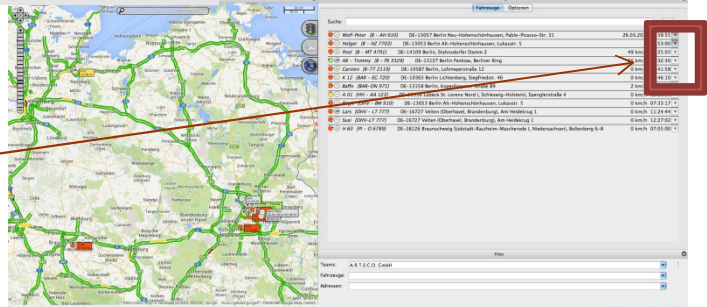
Fahrzeuge | Optionen

Suche:

| | | | |
|---|---|---|---|
| Wolf-Peter (B - AH 610) | DE-13057 Berlin Neu-Hohenschönhausen, Pablo-Picasso-Str. 31 | 26.03.20 | 10:55 |
| Holger (B - HZ 7765) | DE-13053 Berlin Alt-Hohenschönhausen, Lukasstr. 5 | | 13:00 |
| Paul (B - MT 4792) | DE-14109 Berlin, Stahnsdorfer Damm 2 | 49 km/h | 25:03 |
| AB - Tommy (B - PE 3329) | DE-13127 Berlin Pankow, Berliner Ring | | 32:38 |
| Carsten (B-TT 2119) | DE-10587 Berlin, Lohmeyerstraße 12 | 0 km/h | 41:58 |
| K 12 (BAR - EG 720) | DE-10365 Berlin Lichtenberg, Siegfriedstr. 46 | 0 km/h | 46:10 |
| Baffi (BAR-DN 071) | DE-13158 Berlin, Kopenhagener Straße 89 | 2 km/h | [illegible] |
| A 01 (HH - AA 123) | DE-23558 Lübeck St. Lorenz Nord (, Schleswig-Holstein), Spenglerstraße 4 | 0 km/h | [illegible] |
| Rene (OHV - BH 910) | DE-13053 Berlin Alt-Hohenschönhausen, Lukasstr. 5 | 0 km/h | 07:33:17 |
| Uwe (OHV - LT 777) | DE-16727 Velten (Oberhavel, Brandenburg), Am Heidekrug 1 | 0 km/h | 11:24:44 |
| Susi (OHV - LT 777) | DE-16727 Velten (Oberhavel, Brandenburg), Am Heidekrug 1 | 0 km/h | 12:27:02 |
| H 60 (PI - O 6789) | DE-38126 Braunschweig Südstadt-Rautheim-Mascherode (, Niedersachsen), Boltenberg 6-8 | 0 km/h | 07:05:00 |

Filter

Teams: A.R.T.S.C.O. GmbH

Fahrzeuge:

Adressen: